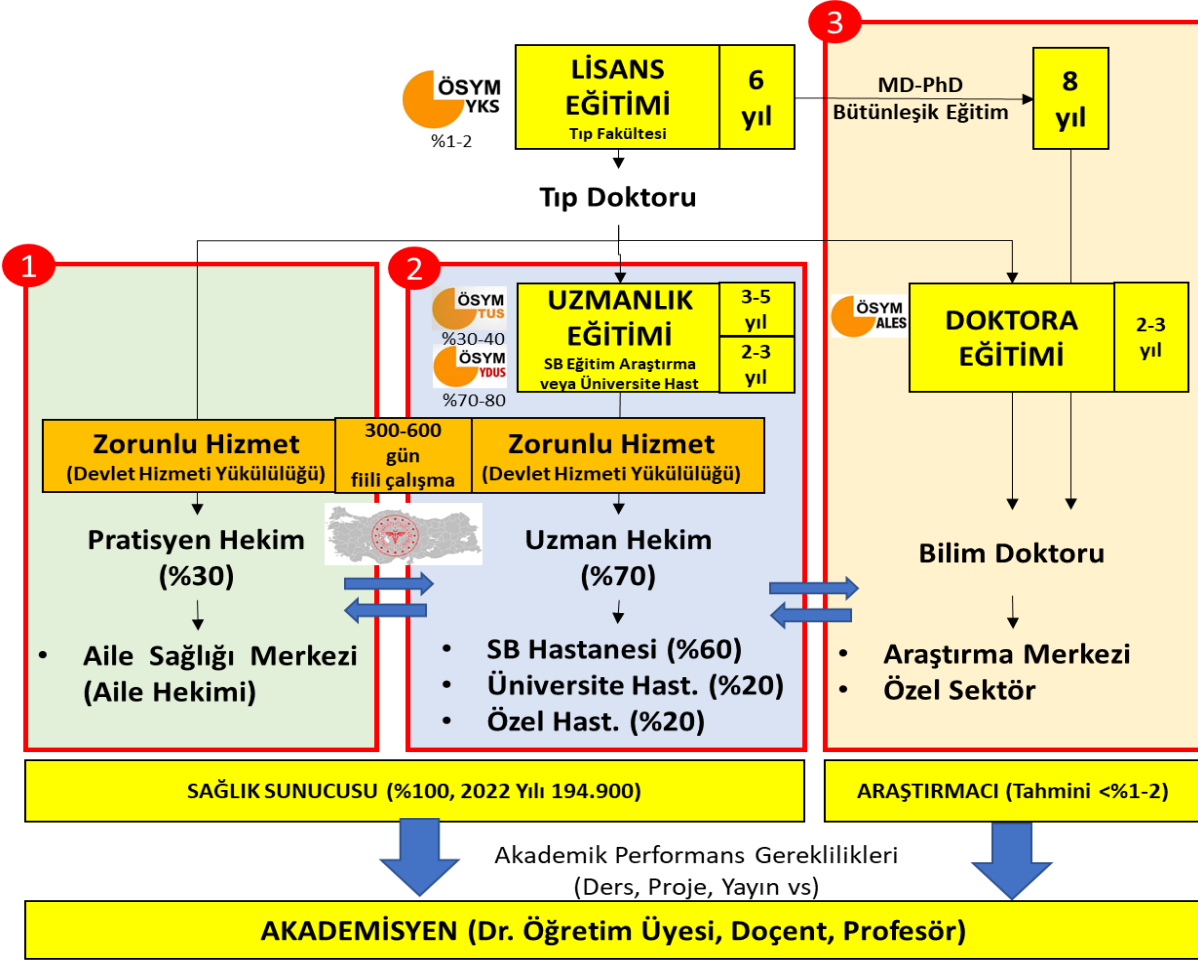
3

ÖSYM YKS
%1-2

LİSANS EĞİTİMİ
Tıp Fakültesi

6 yıl

MD-PhD
Bütünleşik Eğitim

8 yıl

Tıp Doktoru

1

2

ÖSYM TUS
%30-40
ÖSYM YDUS
%70-80

UZMANLIK EĞİTİMİ
SB Eğitim Araştırma veya Üniversite Hast

3-5 yıl

2-3 yıl

ÖSYM ALES

DOKTORA EĞİTİMİ

2-3 yıl

Zorunlu Hizmet
(Devlet Hizmeti Yükülülüğü)

300-600 gün fiili çalışma

Zorunlu Hizmet
(Devlet Hizmeti Yükülülüğü)

Pratisyen Hekim
(%30)

• Aile Sağlığı Merkezi (Aile Hekimi)

Uzman Hekim
(%70)

• SB Hastanesi (%60)
• Üniversite Hast. (%20)
• Özel Hast. (%20)

Bilim Doktoru

• Araştırma Merkezi
• Özel Sektör

SAĞLIK SUNUCUSU (%100, 2022 Yılı 194.900)

ARAŞTIRMACI (Tahmini <%1-2)

Akademik Performans Gereklilikleri
(Ders, Proje, Yayın vs)

AKADEMİSYEN (Dr. Öğretim Üyesi, Doçent, Profesör)